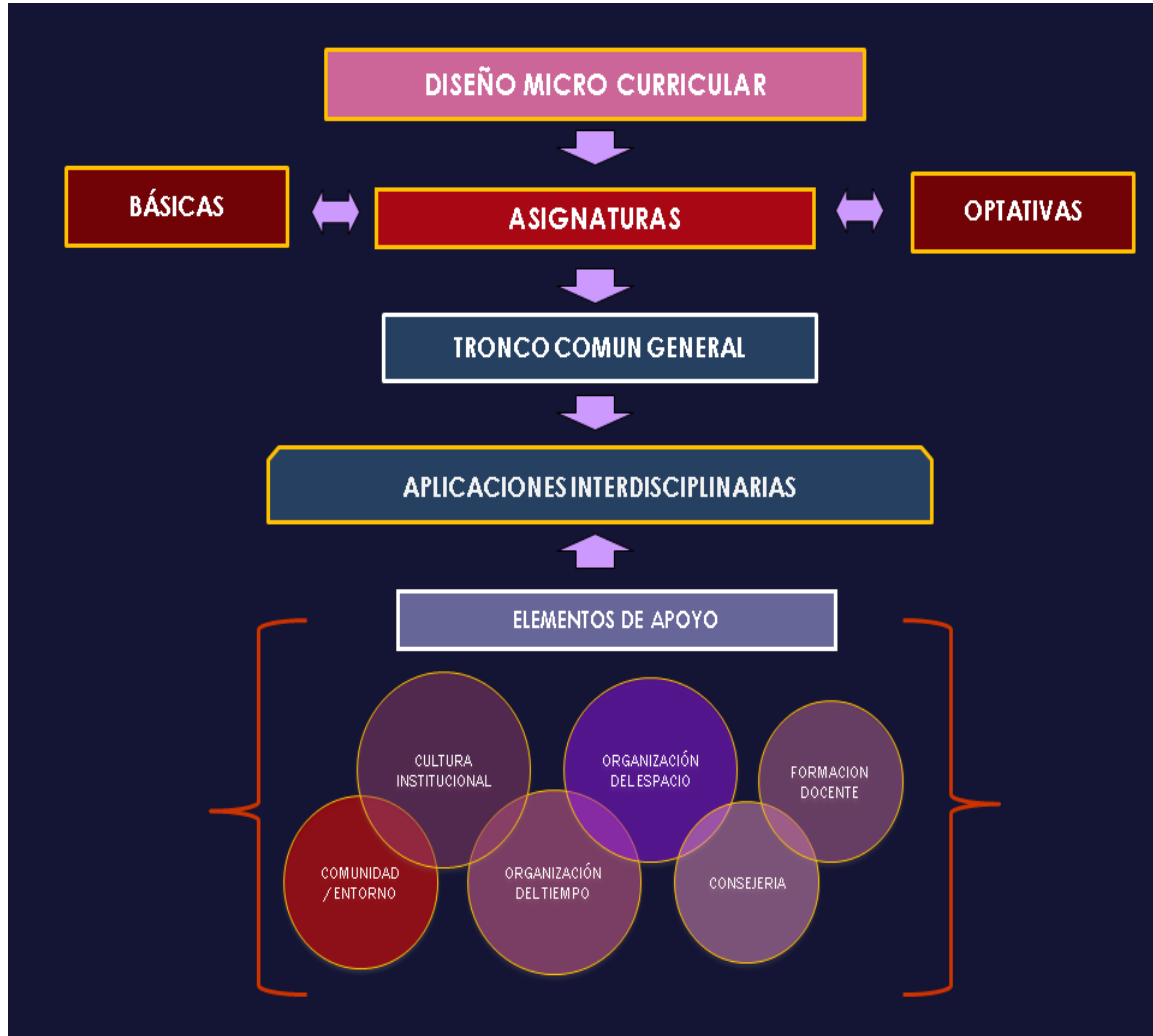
DISEÑO MICRO CURRICULAR

BÁSICAS

ASIGNATURAS

OPTATIVAS

TRONCO COMUN GENERAL

APLICACIONES INTERDISCIPLINARIAS

ELEMENTOS DE APOYO

CULTURA INSTITUCIONAL

ORGANIZACIÓN DEL ESPACIO

FORMACION DOCENTE

COMUNIDAD / ENTORNO

ORGANIZACIÓN DEL TIEMPO

CONSEJERIA